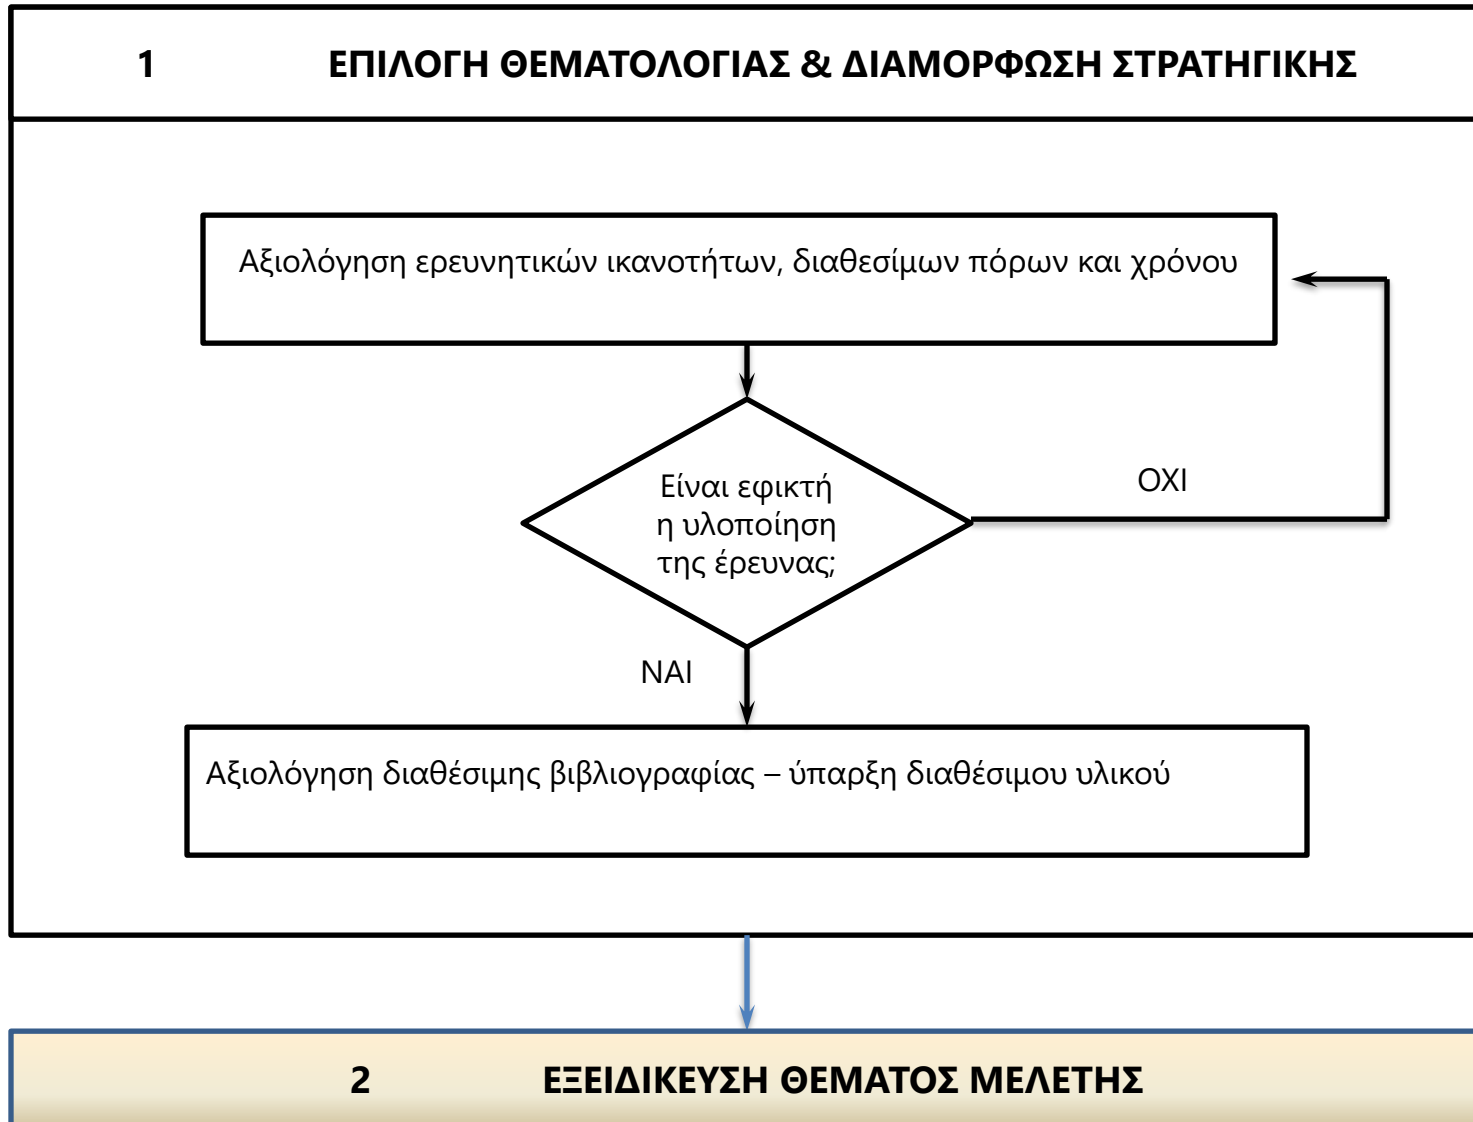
1 ΕΠΙΛΟΓΗ ΘΕΜΑΤΟΛΟΓΙΑΣ & ΔΙΑΜΟΡΦΩΣΗ ΣΤΡΑΤΗΓΙΚΗΣ

Αξιολόγηση ερευνητικών ικανοτήτων, διαθεσίμων πόρων και χρόνου

Είναι εφικτή η υλοποίηση της έρευνας;

ΟΧΙ

ΝΑΙ

Αξιολόγηση διαθέσιμης βιβλιογραφίας – ύπαρξη διαθέσιμου υλικού

2 ΕΞΕΙΔΙΚΕΥΣΗ ΘΕΜΑΤΟΣ ΜΕΛΕΤΗΣ